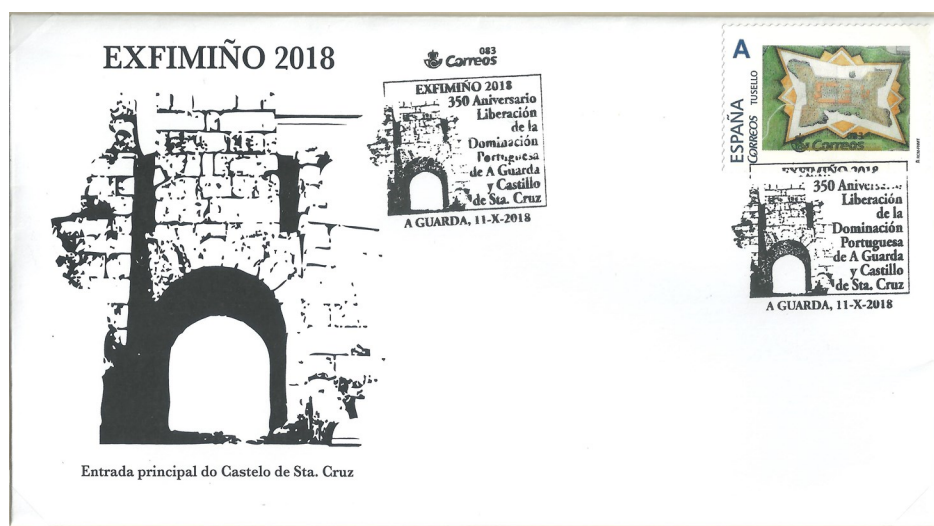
EXFIMIÑO 2018

Correos 083

EXFIMIÑO 2018
350 Aniversario
Liberación
de la
Dominación
Portuguesa
de A Guarda
y Castillo
de Sta. Cruz

A GUARDA, 11-X-2018

A
ESPAÑA
CORREOS TUSELLO
Correos

EXFIMIÑO 2018
350 Aniversario
Liberación
de la
Dominación
Portuguesa
de A Guarda
y Castillo
de Sta. Cruz

A GUARDA, 11-X-2018

Entrada principal do Castelo de Sta. Cruz